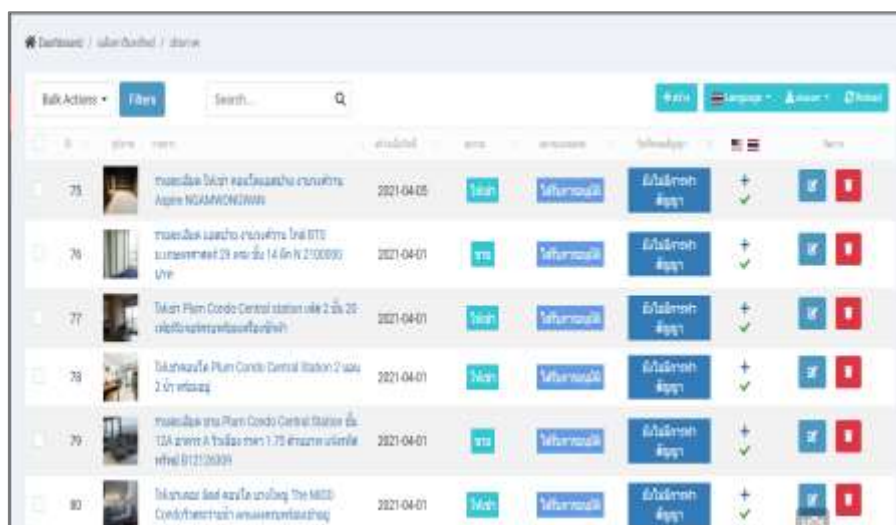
Dashboard / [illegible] / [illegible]

Bulk Actions ▾ Filters Search...

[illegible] Language ▾ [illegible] ▾ Reload

| # | รูปภาพ | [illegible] | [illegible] | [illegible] | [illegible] | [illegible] | | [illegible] |
|---|---|---|---|---|---|---|---|---|
| 75 | | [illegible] Aspire NGAMWONGWAN | 2021-04-05 | ให้เช่า | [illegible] | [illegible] | + ✓ | |
| 76 | | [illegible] | 2021-04-01 | ขาย | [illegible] | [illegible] | + ✓ | |
| 77 | | ให้เช่า Plum Condo Central station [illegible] | 2021-04-01 | ให้เช่า | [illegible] | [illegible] | + ✓ | |
| 78 | | ให้เช่า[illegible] Plum Condo Central Station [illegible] | 2021-04-01 | ให้เช่า | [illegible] | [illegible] | + ✓ | |
| 79 | | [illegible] Plum Condo Central Station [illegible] | 2021-04-01 | ขาย | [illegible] | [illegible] | + ✓ | |
| 80 | | ให้เช่า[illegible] The NIGO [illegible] | 2021-04-01 | ให้เช่า | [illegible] | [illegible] | + ✓ | |